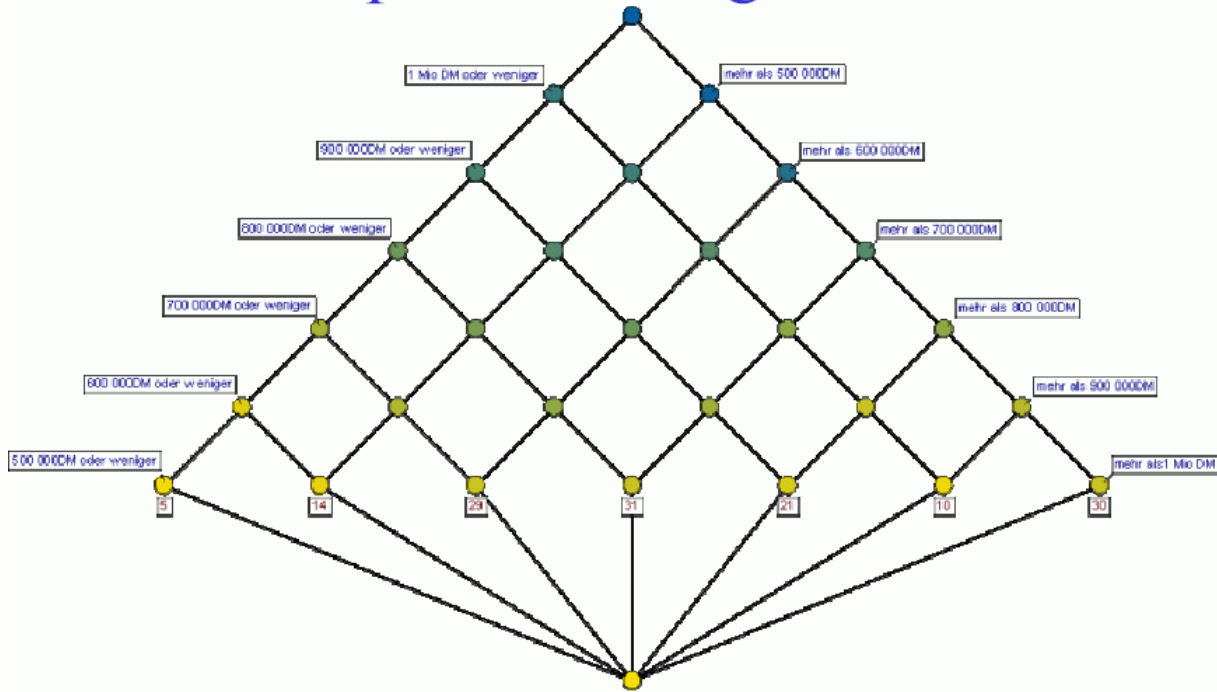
1 Mio DM oder weniger
mehr als 500 000DM
900 000DM oder weniger
mehr als 600 000DM
800 000DM oder weniger
mehr als 700 000DM
700 000DM oder weniger
mehr als 800 000DM
600 000DM oder weniger
mehr als 900 000DM
500 000DM oder weniger
mehr als1 Mio DM
5
14
29
31
21
10
30